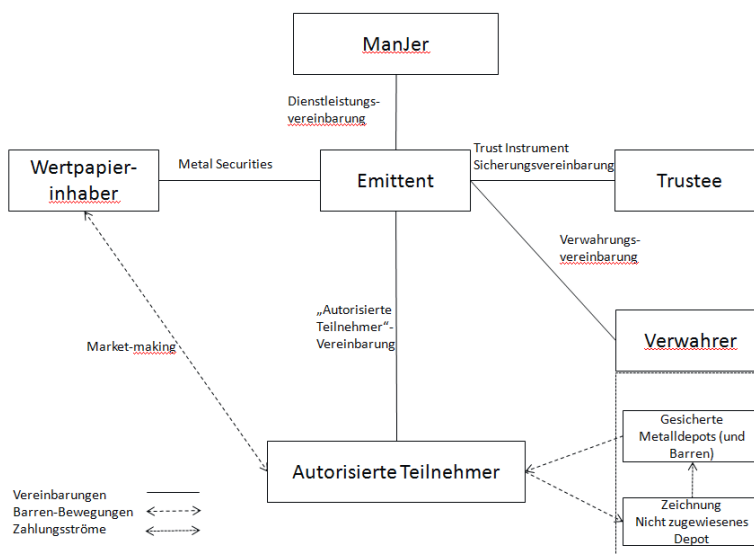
ManJer

Dienstleistungsvereinbarung

Wertpapierinhaber

Metal Securities

Emittent

Trust Instrument
Sicherungsvereinbarung

Trustee

Verwahrungsvereinbarung

„Autorisierte Teilnehmer“-Vereinbarung

Market-making

Verwahrer

Gesicherte Metalldepots (und Barren)

Autorisierte Teilnehmer

Zeichnung
Nicht zugewiesenes Depot

Vereinbarungen
Barren-Bewegungen
Zahlungsströme